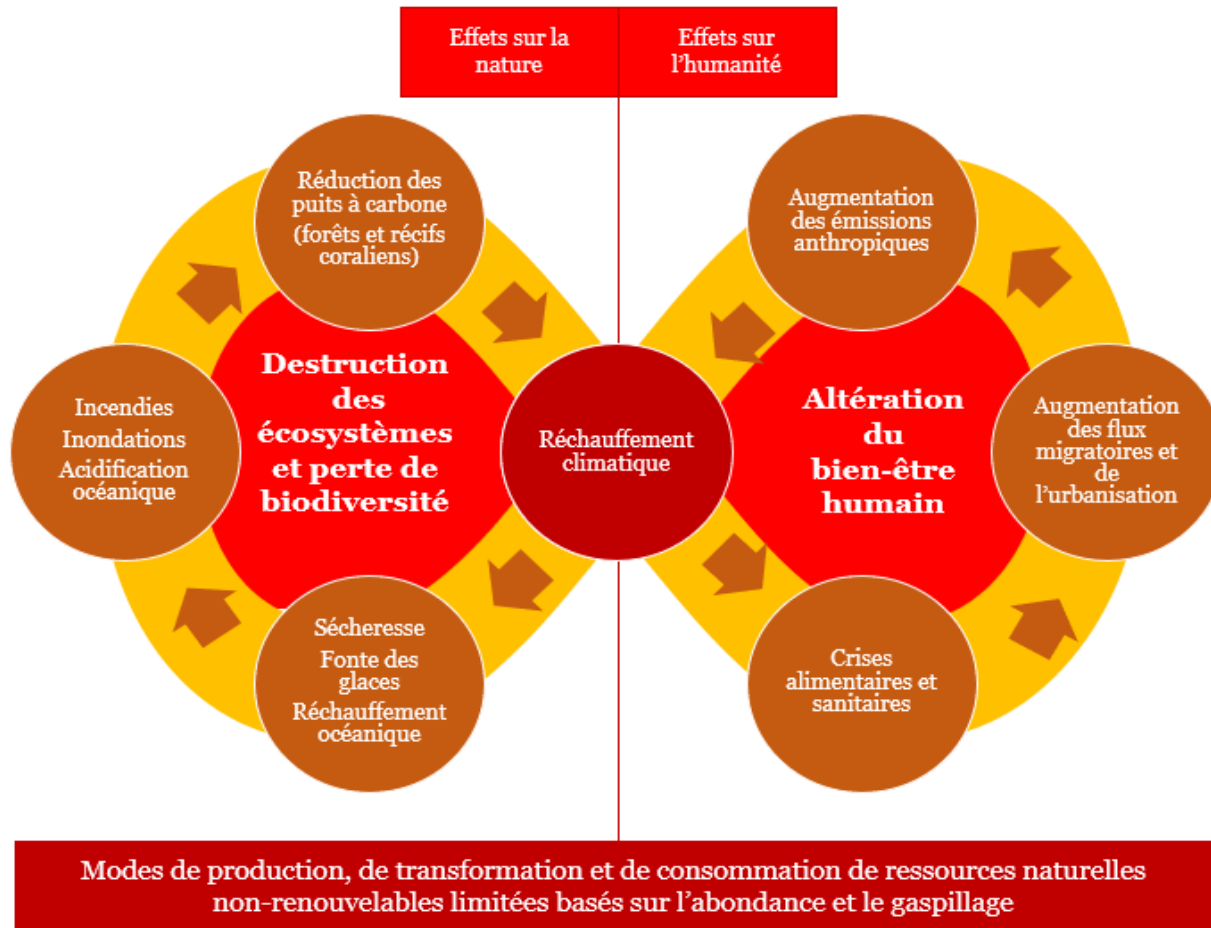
Effets sur la nature

Effets sur l'humanité

Réduction des puits à carbone (forêts et récifs coraliens)

Augmentation des émissions anthropiques

Incendies
Inondations
Acidification océanique

Destruction des écosystèmes et perte de biodiversité

Réchauffement climatique

Altération du bien-être humain

Augmentation des flux migratoires et de l'urbanisation

Sécheresse
Fonte des glaces
Réchauffement océanique

Crises alimentaires et sanitaires

Modes de production, de transformation et de consommation de ressources naturelles non-renouvelables limitées basés sur l'abondance et le gaspillage